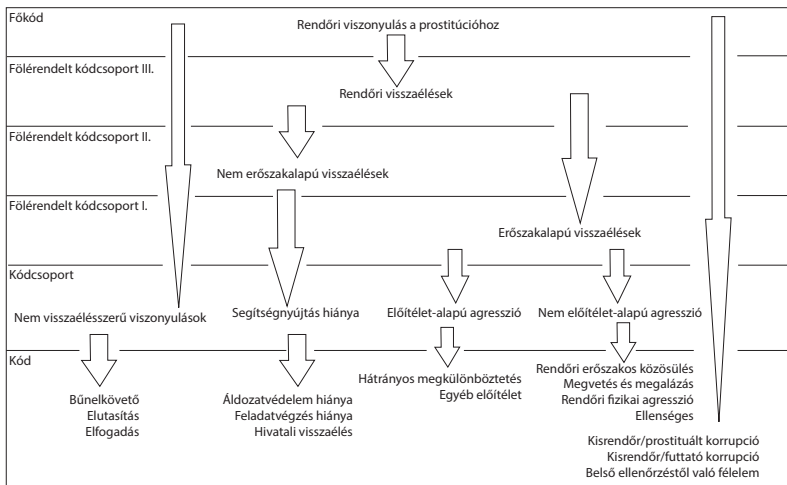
Főkód

Rendőri viszonyulás a prostitúcióhoz

Fölérendelt kódcsoport III.

Rendőri visszaélések

Fölérendelt kódcsoport II.

Nem erőszakalapú visszaélések

Fölérendelt kódcsoport I.

Erőszakalapú visszaélések

Kódcsoport

Nem visszaélésszerű viszonyulások

Segítségnyújtás hiánya

Előítélet-alapú agresszió

Nem előítélet-alapú agresszió

Kód

Bűnelkövető
Elutasítás
Elfogadás

Áldozatvédelem hiánya
Feladatvégzés hiánya
Hivatali visszaélés

Hátrányos megkülönböztetés
Egyéb előítélet

Rendőri erőszakos közösülés
Megvetés és megalázás
Rendőri fizikai agresszió
Ellenséges

Kisrendőr/prostituált korrupció
Kisrendőr/futtató korrupció
Belső ellenőrzéstől való félelem